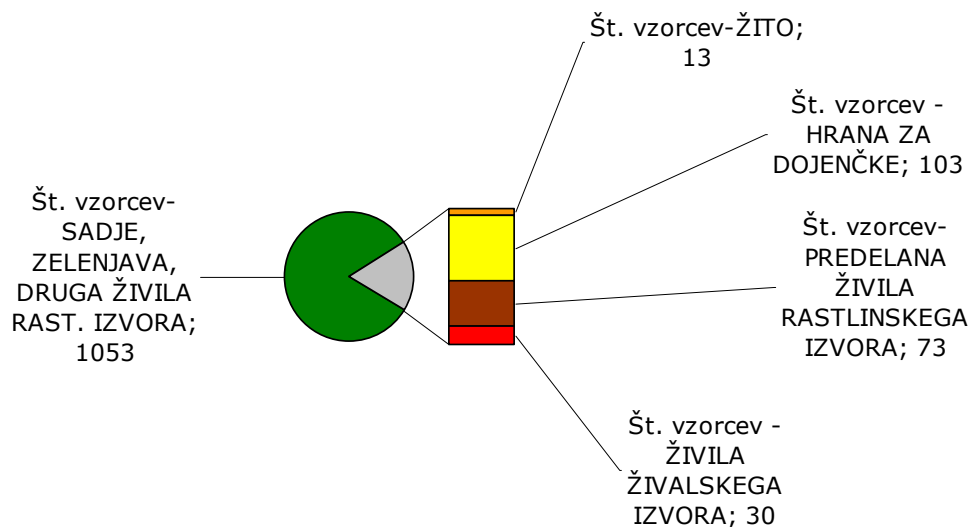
Št. vzorcev-SADJE, ZELENJAVA, DRUGA ŽIVILA RAST. IZVORA; 1053

Št. vzorcev-ŽITO; 13

Št. vzorcev - HRANA ZA DOJENČKE; 103

Št. vzorcev-PREDELANA ŽIVILA RASTLINSKEGA IZVORA; 73

Št. vzorcev - ŽIVILA ŽIVALSKEGA IZVORA; 30